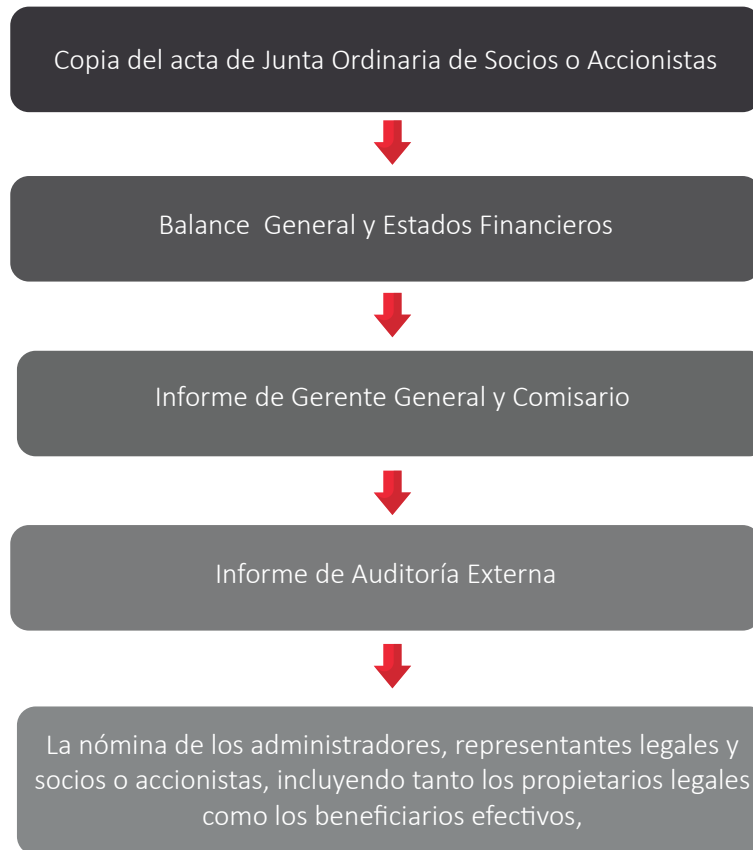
Copia del acta de Junta Ordinaria de Socios o Accionistas

Balance General y Estados Financieros

Informe de Gerente General y Comisario

Informe de Auditoría Externa

La nómina de los administradores, representantes legales y socios o accionistas, incluyendo tanto los propietarios legales como los beneficiarios efectivos,